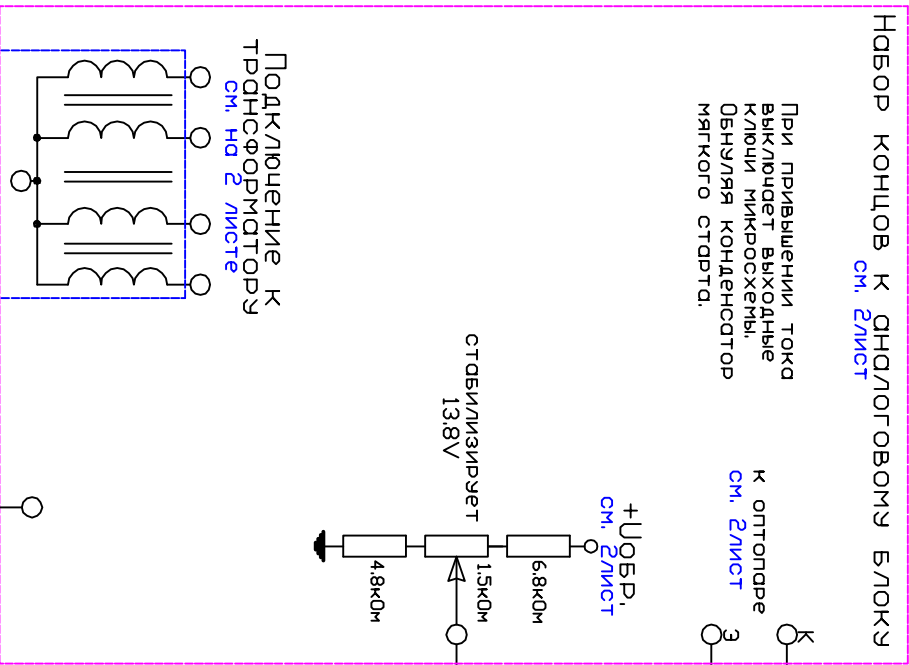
Набор концов к аналоговому блоку
см. 2лист

При привышении тока выключает выходные ключи микросхемы. Обнуляя конденсатор мягкого старта.

к оптопаре
см. 2лист

К
Э

Подключение к трансформатору
см. на 2 листе

стабилизирует
13.8V

+Uобр.
см. 2лист

6.8кОм
1.5кОм
4.8кОм